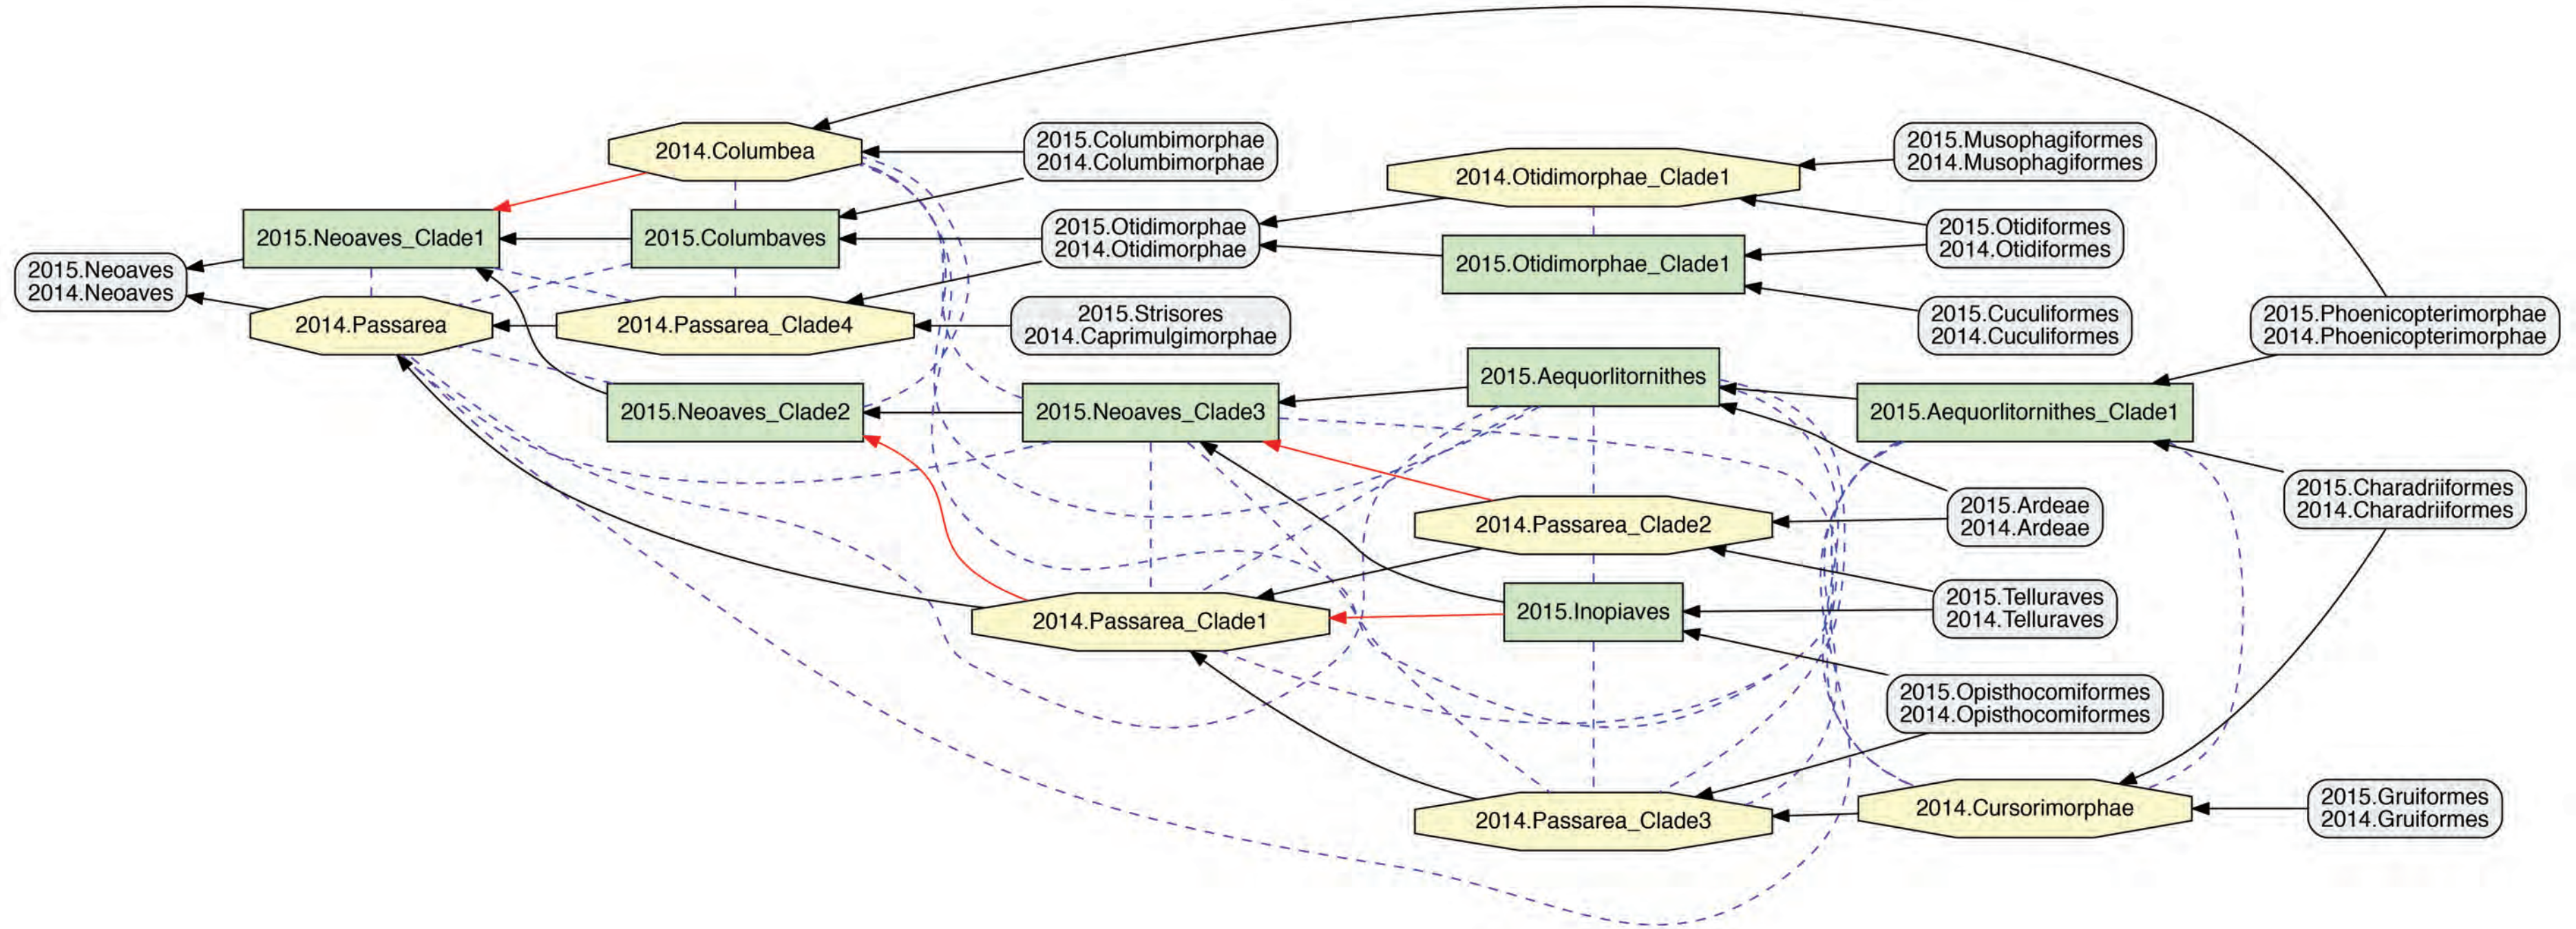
2014.Columbea

2015.Columbimorphae
2014.Columbimorphae

2015.Musophagiformes
2014.Musophagiformes

2014.Otidimorphae_Clade1

2015.Neoaves_Clade1

2015.Columbaves

2015.Otidimorphae
2014.Otidimorphae

2015.Otidiformes
2014.Otidiformes

2015.Otidimorphae_Clade1

2015.Neoaves
2014.Neoaves

2014.Passarea

2014.Passarea_Clade4

2015.Strisores
2014.Caprimulgimorphae

2015.Cuculiformes
2014.Cuculiformes

2015.Phoenicopterimorphae
2014.Phoenicopterimorphae

2015.Aequorlitornithes

2015.Neoaves_Clade2

2015.Neoaves_Clade3

2015.Aequorlitornithes_Clade1

2015.Charadriiformes
2014.Charadriiformes

2015.Ardeae
2014.Ardeae

2014.Passarea_Clade2

2015.Telluraves
2014.Telluraves

2015.Inopiaves

2014.Passarea_Clade1

2015.Opisthocomiformes
2014.Opisthocomiformes

2014.Cursorimorphae

2015.Gruiformes
2014.Gruiformes

2014.Passarea_Clade3